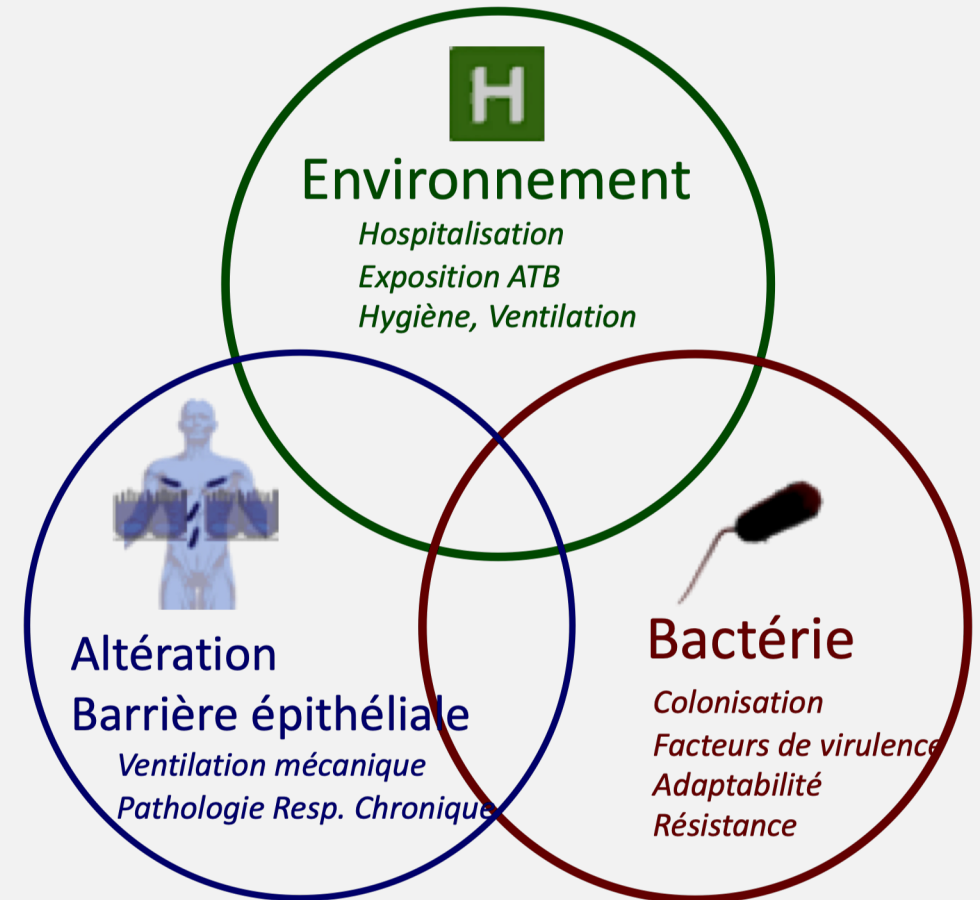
H

Environnement

Hospitalisation
Exposition ATB
Hygiène, Ventilation

Altération
Barrière épithéliale

Ventilation mécanique
Pathologie Resp. Chronique

Bactérie

Colonisation
Facteurs de virulence
Adaptabilité
Résistance